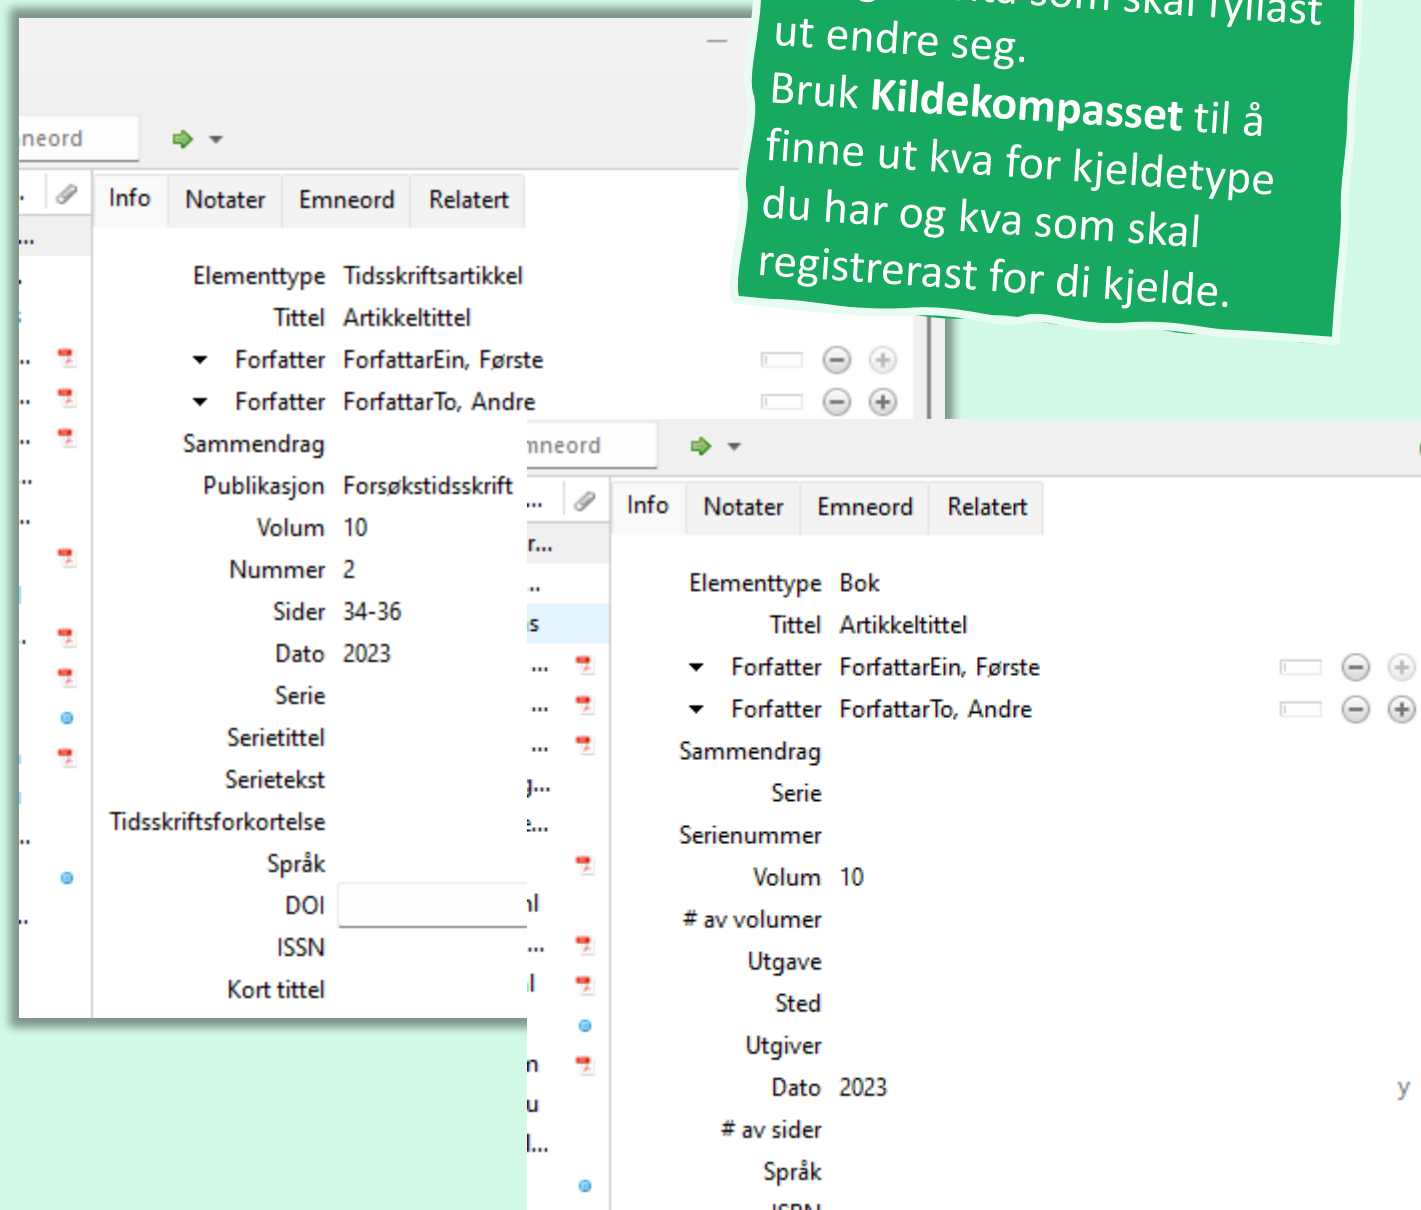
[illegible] som skal fyllast ut endre seg.
Bruk **Kildekompasset** til å finne ut kva for kjeldetype du har og kva som skal registrerast for di kjelde.

neord

Info | Notater | Emneord | Relatert

Elementtype Tidsskriftsartikkel
Tittel Artikkeltittel
Forfatter ForfattarEin, Første
Forfatter ForfattarTo, Andre
Sammendrag
Publikasjon Forsøkstidsskrift
Volum 10
Nummer 2
Sider 34-36
Dato 2023
Serie
Serietittel
Serietekst
Tidsskriftsforkortelse
Språk
DOI
ISSN
Kort tittel

nneord

Info | Notater | Emneord | Relatert

Elementtype Bok
Tittel Artikkeltittel
Forfatter ForfattarEin, Første
Forfatter ForfattarTo, Andre
Sammendrag
Serie
Serienummer
Volum 10
# av volumer
Utgave
Sted
Utgiver
Dato 2023
# av sider
Språk
ISBN

y